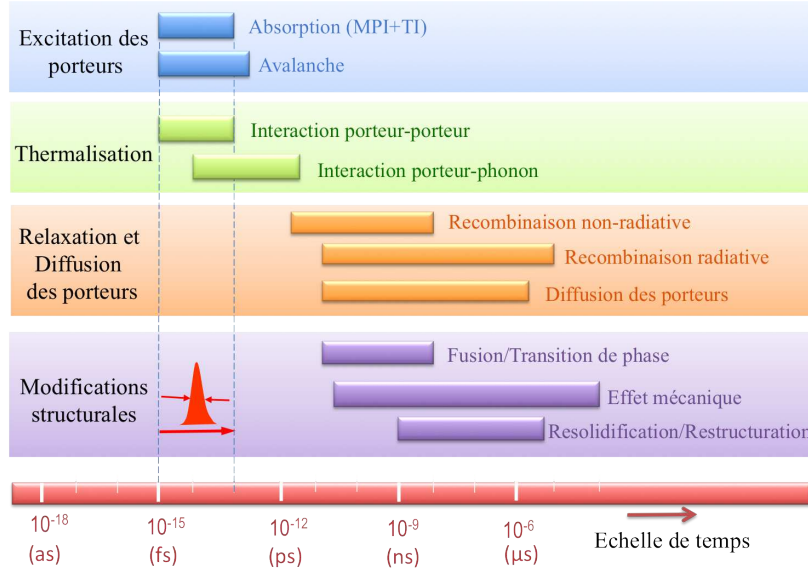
Excitation des porteurs

Absorption (MPI+TI)

Avalanche

Thermalisation

Interaction porteur-porteur

Interaction porteur-phonon

Relaxation et Diffusion des porteurs

Recombinaison non-radiative

Recombinaison radiative

Diffusion des porteurs

Modifications structurales

Fusion/Transition de phase

Effet mécanique

Resolidification/Restructuration

$10^{-18}$ (as) $10^{-15}$ (fs) $10^{-12}$ (ps) $10^{-9}$ (ns) $10^{-6}$ (µs) Echelle de temps